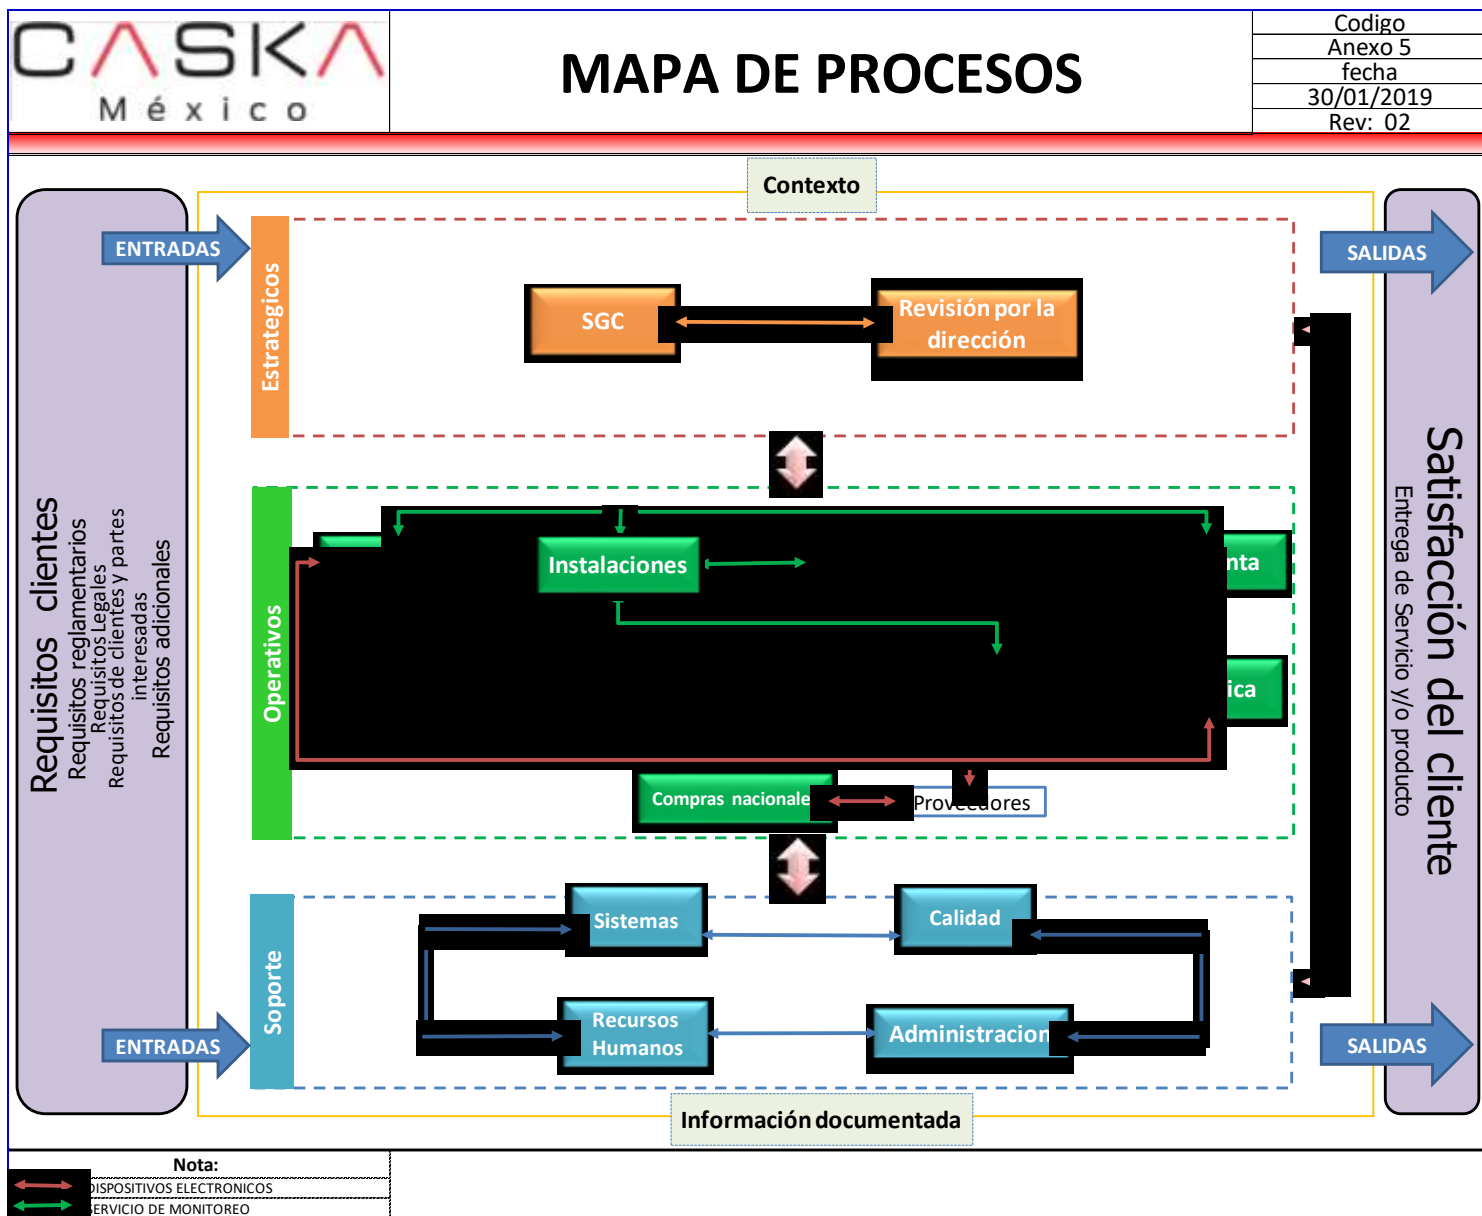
CASKA
México

MAPA DE PROCESOS

Codigo
Anexo 5
fecha
30/01/2019
Rev: 02

Contexto

ENTRADAS

SALIDAS

Requisitos clientes
Requisitos reglamentarios
Requisitos Legales
Requisitos de clientes y partes interesadas
Requisitos adicionales

Estrategicos

SGC

Revisión por la dirección

Operativos

Instalaciones

nta

ica

Compras nacionale

Proveedores

Soporte

Sistemas

Calidad

Recursos Humanos

Administracion

ENTRADAS

SALIDAS

Satisfacción del cliente
Entrega de Servicio y/o producto

Información documentada

Nota:
DISPOSITIVOS ELECTRONICOS
ERVICIO DE MONITOREO